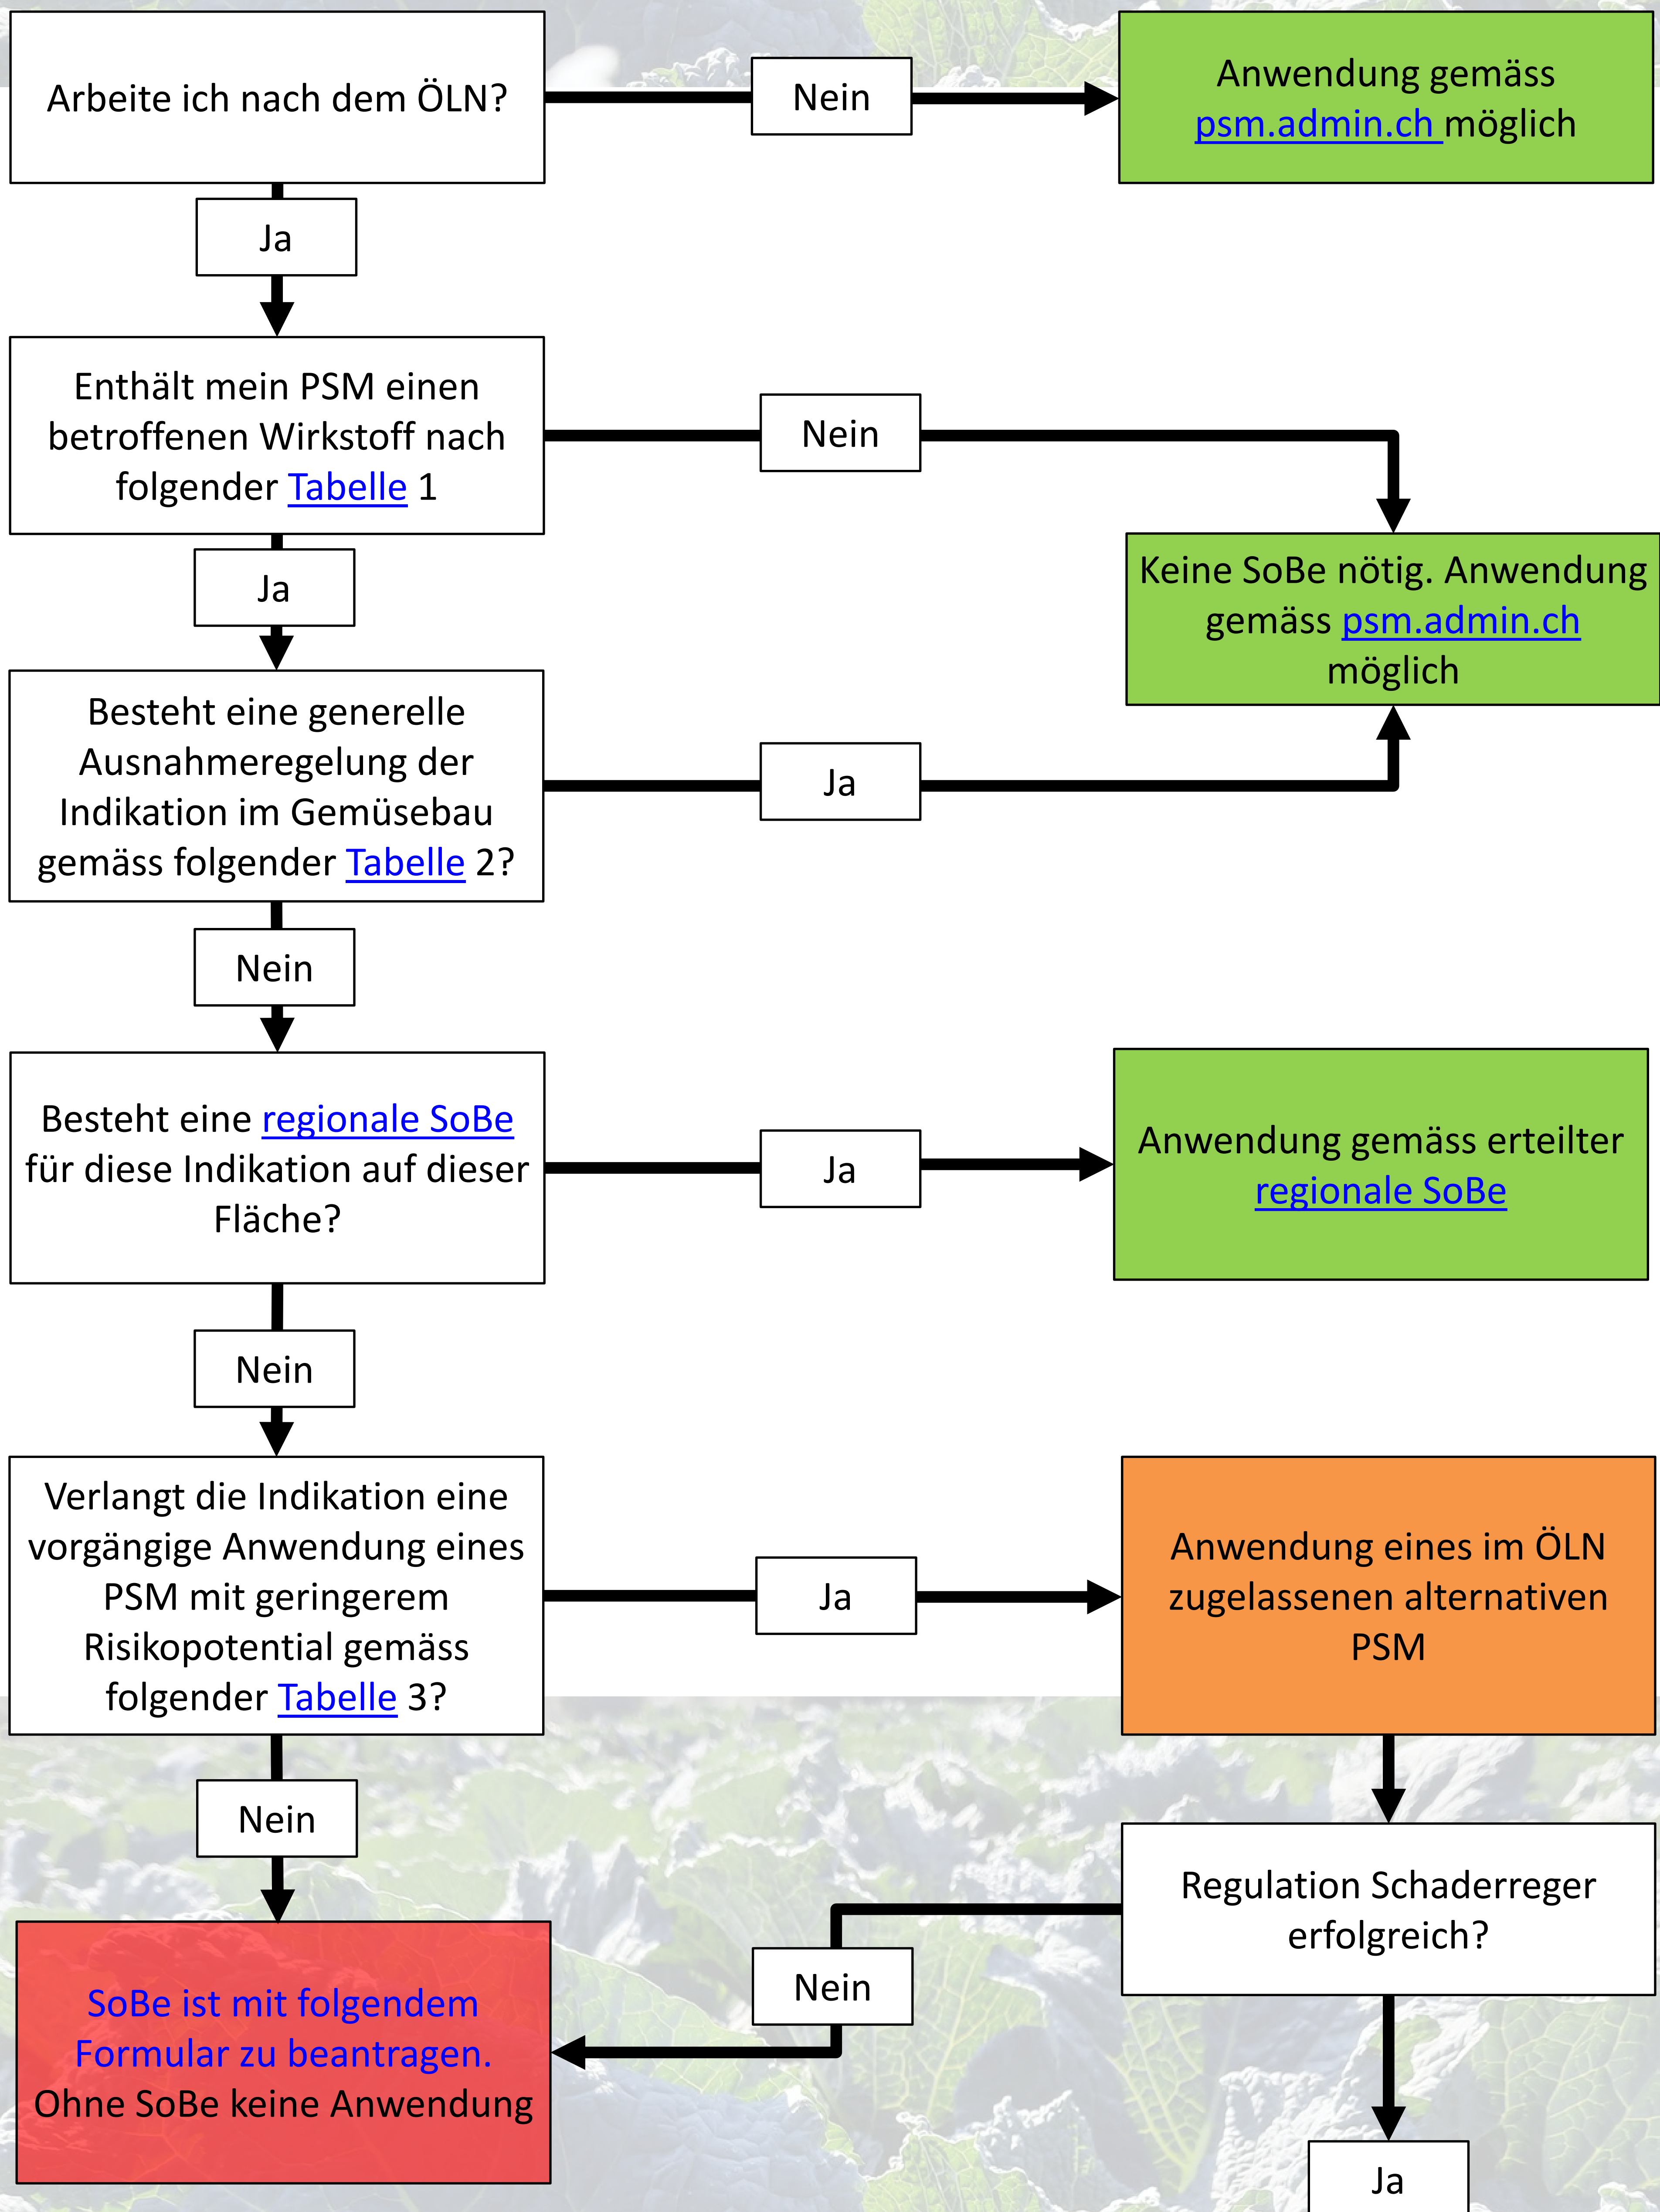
Arbeite ich nach dem ÖLN?

Nein

Anwendung gemäss psm.admin.ch möglich

Ja

Enthält mein PSM einen betroffenen Wirkstoff nach folgender Tabelle 1

Nein

Keine SoBe nötig. Anwendung gemäss psm.admin.ch möglich

Ja

Besteht eine generelle Ausnahmeregelung der Indikation im Gemüsebau gemäss folgender Tabelle 2?

Ja

Nein

Besteht eine regionale SoBe für diese Indikation auf dieser Fläche?

Ja

Anwendung gemäss erteilter regionale SoBe

Nein

Verlangt die Indikation eine vorgängige Anwendung eines PSM mit geringerem Risikopotential gemäss folgender Tabelle 3?

Ja

Anwendung eines im ÖLN zugelassenen alternativen PSM

Nein

Regulation Schaderreger erfolgreich?

Nein

SoBe ist mit folgendem Formular zu beantragen. Ohne SoBe keine Anwendung

Ja